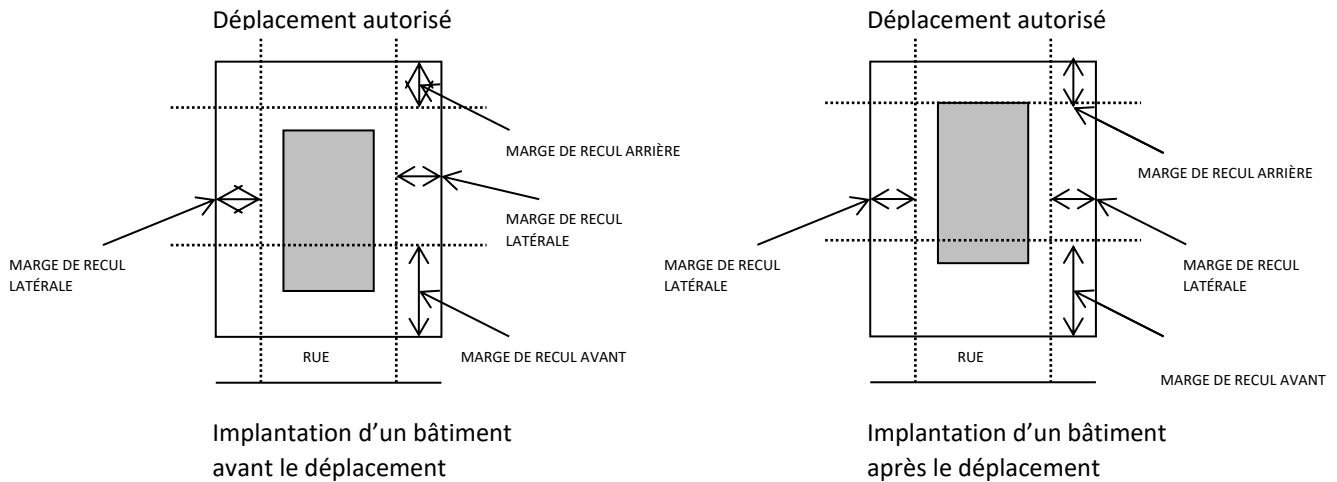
Déplacement autorisé

MARGE DE RECUL ARRIÈRE

MARGE DE RECUL LATÉRALE

MARGE DE RECUL LATÉRALE

MARGE DE RECUL AVANT

RUE

Implantation d'un bâtiment avant le déplacement

Déplacement autorisé

MARGE DE RECUL ARRIÈRE

MARGE DE RECUL LATÉRALE

MARGE DE RECUL LATÉRALE

RUE

MARGE DE RECUL AVANT

Implantation d'un bâtiment après le déplacement